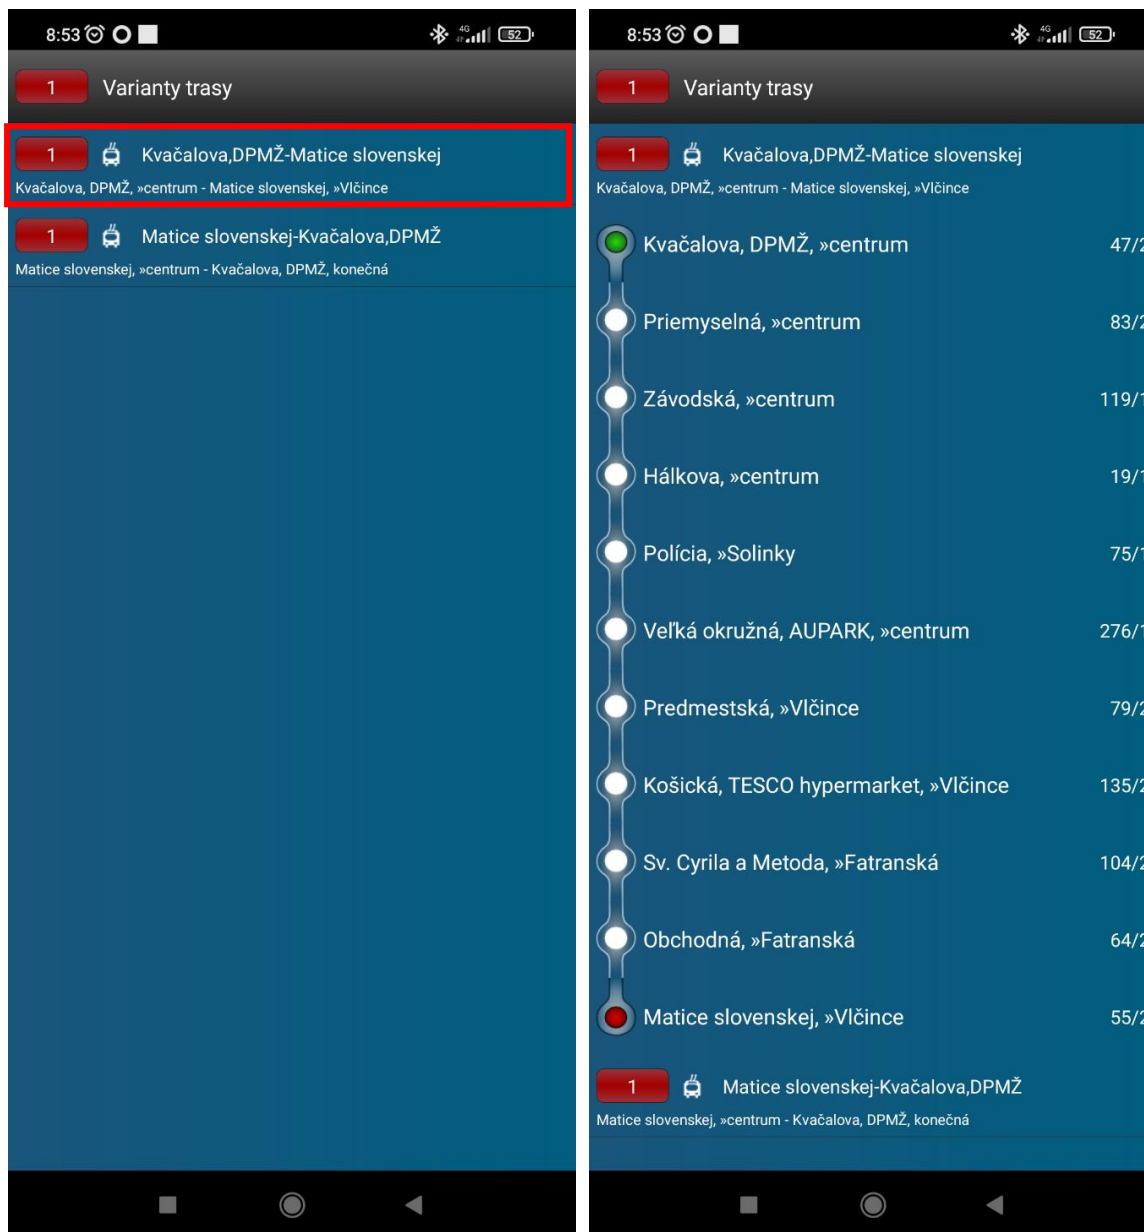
8:53 52

1 Varianty trasy

1 Kvačalova,DPMŽ-Matice slovenskej
Kvačalova, DPMŽ, »centrum - Matice slovenskej, »Vlčince

1 Matice slovenskej-Kvačalova,DPMŽ
Matice slovenskej, »centrum - Kvačalova, DPMŽ, konečná

8:53 52

1 Varianty trasy

1 Kvačalova,DPMŽ-Matice slovenskej
Kvačalova, DPMŽ, »centrum - Matice slovenskej, »Vlčince

Kvačalova, DPMŽ, »centrum 47/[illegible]
Priemyselná, »centrum 83/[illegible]
Závodská, »centrum 119/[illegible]
Hálkova, »centrum 19/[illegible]
Polícia, »Solinky 75/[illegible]
Veľká okružná, AUPARK, »centrum 276/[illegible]
Predmestská, »Vlčince 79/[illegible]
Košická, TESCO hypermarket, »Vlčince 135/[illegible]
Sv. Cyrila a Metoda, »Fatranská 104/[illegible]
Obchodná, »Fatranská 64/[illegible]
Matice slovenskej, »Vlčince 55/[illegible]

1 Matice slovenskej-Kvačalova,DPMŽ
Matice slovenskej, »centrum - Kvačalova, DPMŽ, konečná